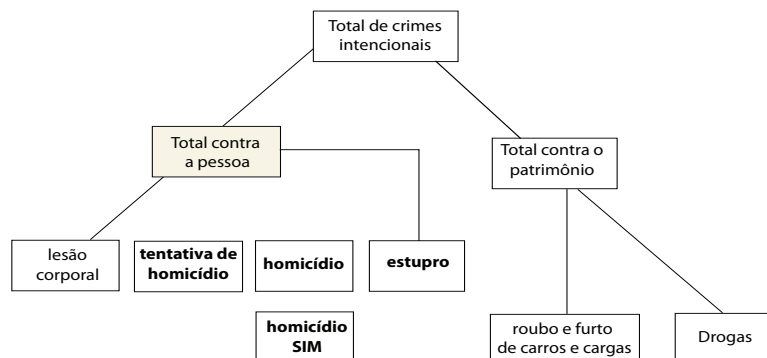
Total de crimes intencionais

Total contra a pessoa

Total contra o patrimônio

lesão corporal

**tentativa de homicídio**

**homicídio**

**estupro**

**homicídio SIM**

roubo e furto de carros e cargas

Drogas